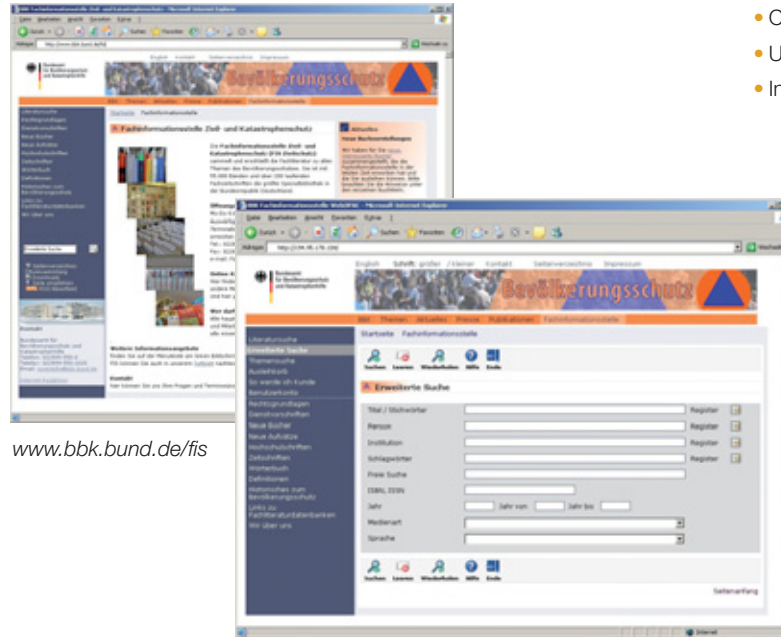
• C
• U
• In

Bevölkerungsschutz

Fachinformationsstelle Zivil- und Katastrophenschutz

www.bbk.bund.de/fis

Datei Bearbeiten Ansicht Favoriten Extras ?

Zurück Suchen Favoriten

Adresse http://194.95.178.159/

Bundesamt für Bevölkerungsschutz und Katastrophenhilfe

English Schrift: größer / kleiner Kontakt Seitenverzeichnis Impressum

Bevölkerungsschutz

BBK Themen Aktuelles Presse Publikationen Fachinformationsstelle

Startseite Fachinformationsstelle

Literatursuche
Erweiterte Suche
Themensuche
Ausleihkorb
So werde ich Kunde
Benutzerkonto
Rechtsgrundlagen
Dienstvorschriften
Neue Bücher
Neue Aufsätze
Hochschulschriften
Zeitschriften
Wörterbuch
Definitionen
Historisches zum Bevölkerungsschutz
Links zu Fachliteraturdatenbanken
Wir über uns

Suchen Leeren Wiederholen Hilfe Ende

Erweiterte Suche

Titel / Stichwörter Register
Person Register
Institution Register
Schlagwörter Register
Freie Suche
ISBN, ISSN
Jahr Jahr von Jahr bis
Medienart
Sprache

Suchen Leeren Wiederholen Hilfe Ende

Seitenanfang

Internet